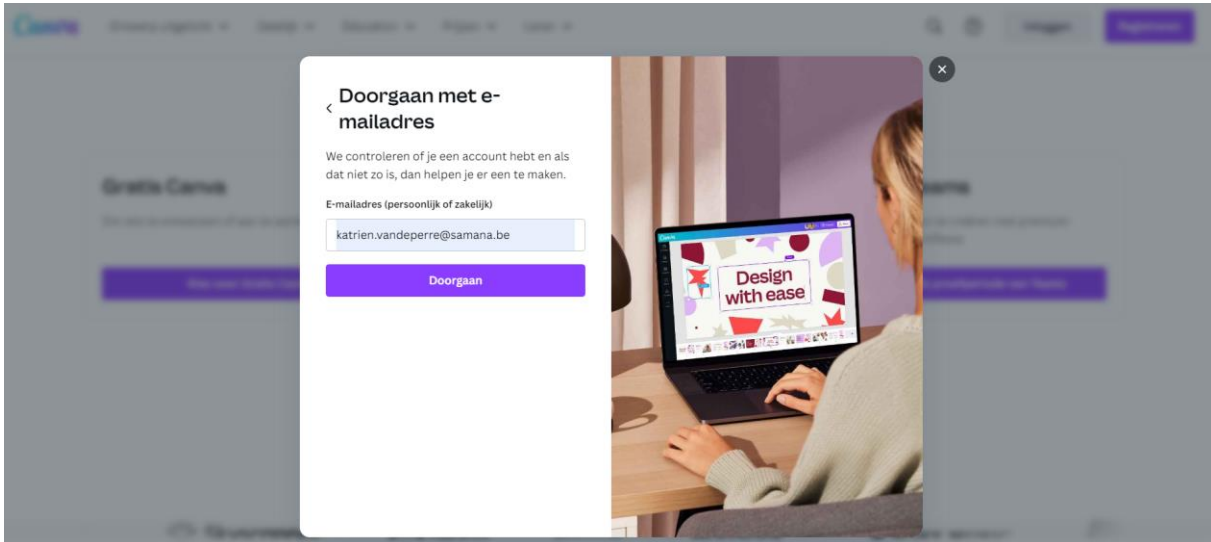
Canva

Gratis Canva

Doorgaan met e-mailadres

We controleren of je een account hebt en als dat niet zo is, dan helpen je er een te maken.

E-mailadres (persoonlijk of zakelijk)

katrien.vandeperre@samana.be

Doorgaan

Design with ease